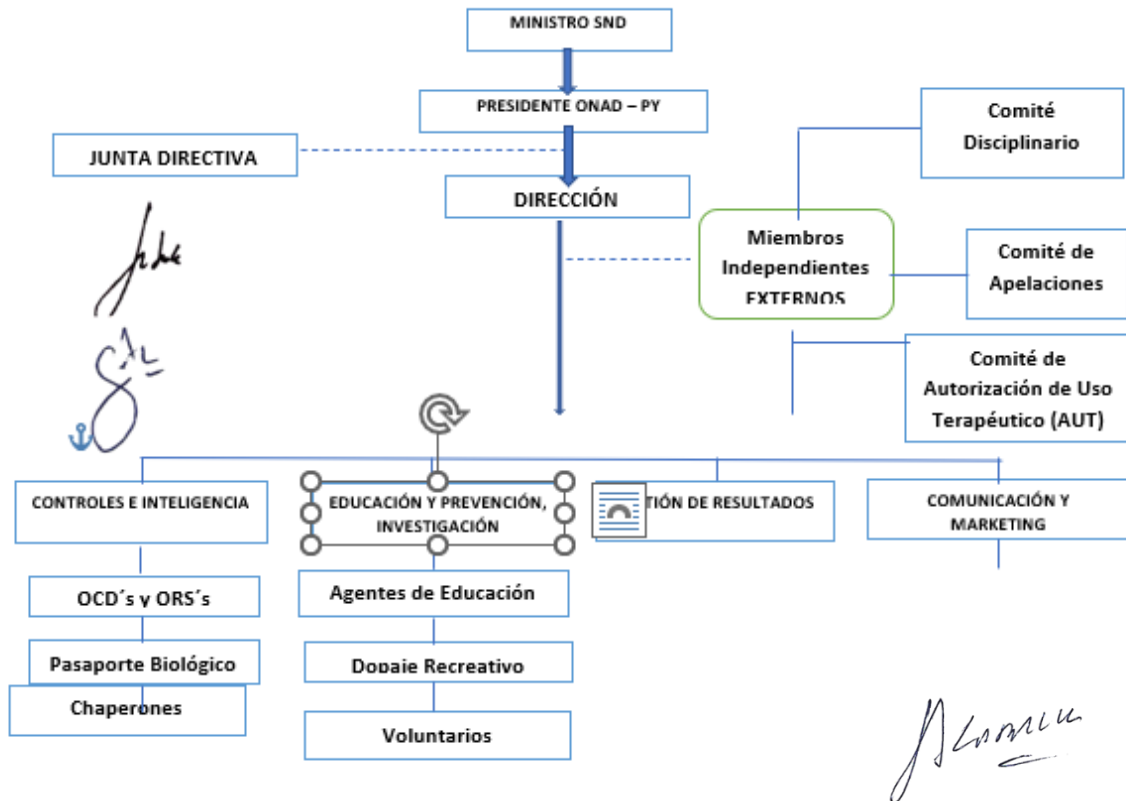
MINISTRO SND

PRESIDENTE ONAD – PY

JUNTA DIRECTIVA

DIRECCIÓN

Comité Disciplinario

Miembros Independientes EXTERNOS

Comité de Apelaciones

Comité de Autorización de Uso Terapéutico (AUT)

CONTROLES E INTELIGENCIA

EDUCACIÓN Y PREVENCIÓN, INVESTIGACIÓN

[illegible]TIÓN DE RESULTADOS

COMUNICACIÓN Y MARKETING

OCD´s y ORS´s

Pasaporte Biológico

Chaperones

Agentes de Educación

Dopaje Recreativo

Voluntarios